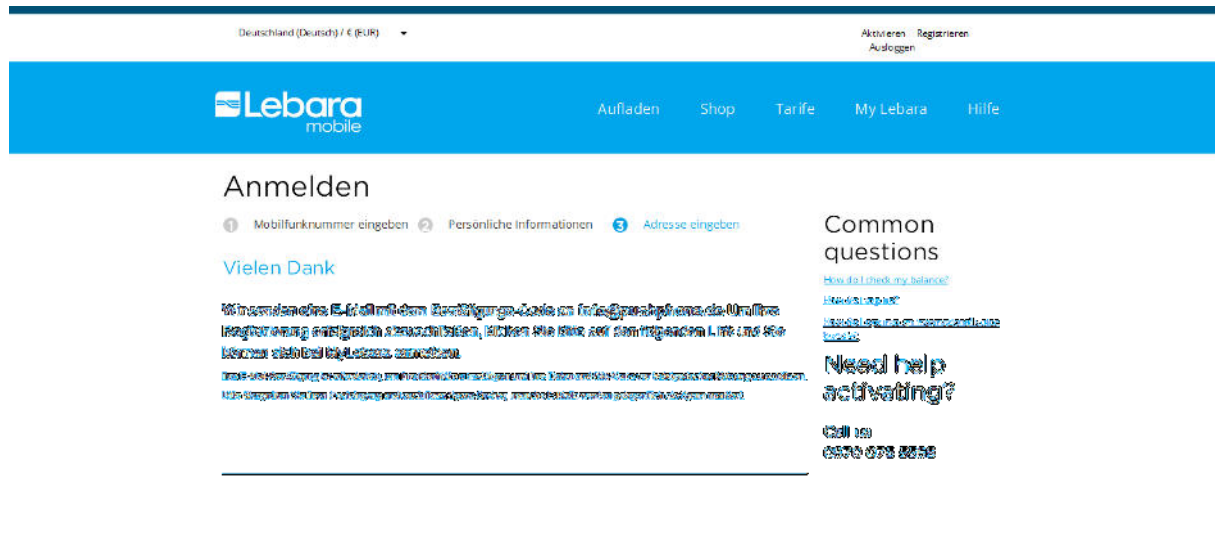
Deutschland (Deutsch) / € (EUR)

Aktivieren Registrieren
Ausloggen

Lebara mobile

Aufladen Shop Tarife My Lebara Hilfe

Anmelden

1 Mobilfunknummer eingeben 2 Persönliche Informationen 3 Adresse eingeben

Vielen Dank

Wir senden eine E-Mail mit dem Bestätigungs-Code an info@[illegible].de. Um Ihre Registrierung erfolgreich abzuschließen, klicken Sie bitte auf den folgenden Link und Sie können sich bei MyLebara anmelden.

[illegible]

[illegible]

Common questions

How do I check my balance?

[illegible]

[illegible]

Need help activating?

Call us
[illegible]